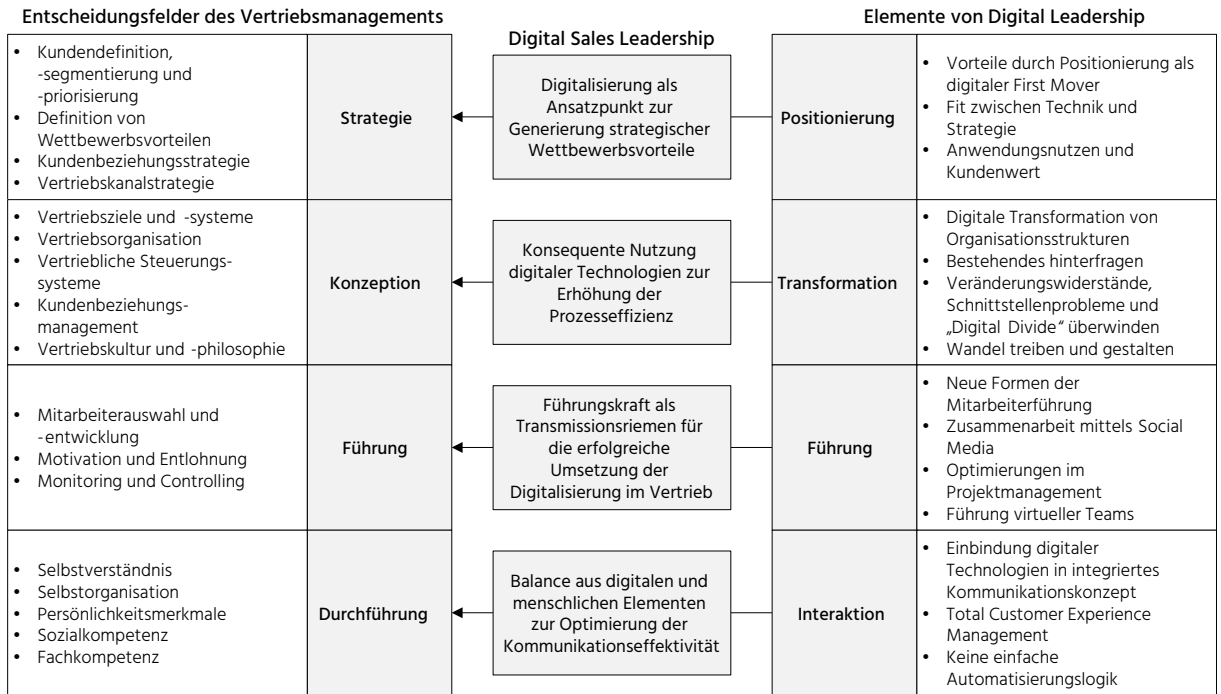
Entscheidungsfelder des Vertriebsmanagements

Digital Sales Leadership

Elemente von Digital Leadership

| | | | | |
|---|---|---|---|---|
| • Kundendefinition, -segmentierung und -priorisierung<br>• Definition von Wettbewerbsvorteilen<br>• Kundenbeziehungsstrategie<br>• Vertriebskanalstrategie | Strategie | Digitalisierung als Ansatzpunkt zur Generierung strategischer Wettbewerbsvorteile | Positionierung | • Vorteile durch Positionierung als digitaler First Mover<br>• Fit zwischen Technik und Strategie<br>• Anwendungsnutzen und Kundenwert |
| • Vertriebsziele und -systeme<br>• Vertriebsorganisation<br>• Vertriebliche Steuerungssysteme<br>• Kundenbeziehungsmanagement<br>• Vertriebskultur und -philosophie | Konzeption | Konsequente Nutzung digitaler Technologien zur Erhöhung der Prozesseffizienz | Transformation | • Digitale Transformation von Organisationsstrukturen<br>• Bestehendes hinterfragen<br>• Veränderungswiderstände, Schnittstellenprobleme und „Digital Divide" überwinden<br>• Wandel treiben und gestalten |
| • Mitarbeiterauswahl und -entwicklung<br>• Motivation und Entlohnung<br>• Monitoring und Controlling | Führung | Führungskraft als Transmissionsriemen für die erfolgreiche Umsetzung der Digitalisierung im Vertrieb | Führung | • Neue Formen der Mitarbeiterführung<br>• Zusammenarbeit mittels Social Media<br>• Optimierungen im Projektmanagement<br>• Führung virtueller Teams |
| • Selbstverständnis<br>• Selbstorganisation<br>• Persönlichkeitsmerkmale<br>• Sozialkompetenz<br>• Fachkompetenz | Durchführung | Balance aus digitalen und menschlichen Elementen zur Optimierung der Kommunikationseffektivität | Interaktion | • Einbindung digitaler Technologien in integriertes Kommunikationskonzept<br>• Total Customer Experience Management<br>• Keine einfache Automatisierungslogik |